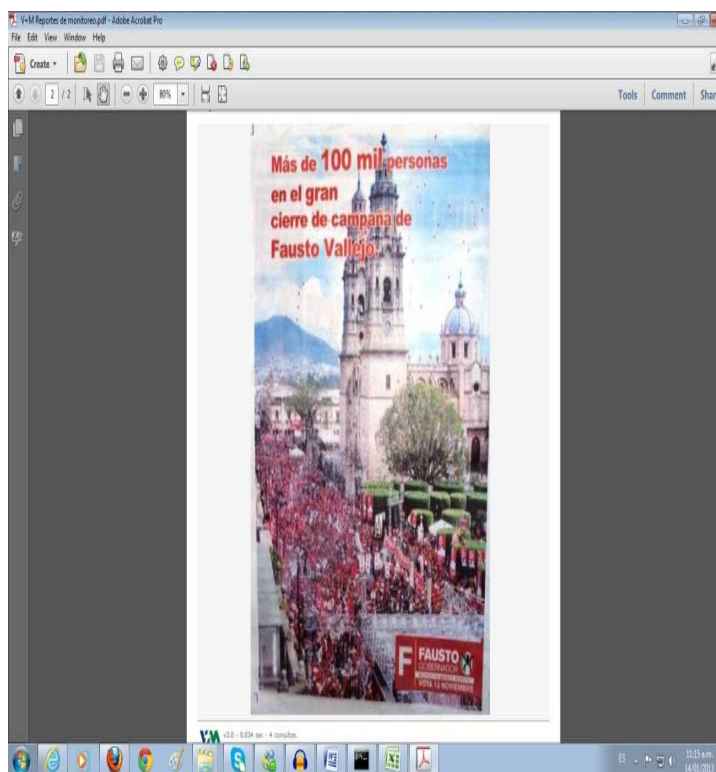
V+M Reportes de monitoreo.pdf - Adobe Acrobat Pro

File Edit View Window Help

Create

2 / 2

80%

Tools Comment Shar

Más de 100 mil personas en el gran cierre de campaña de Fausto Vallejo.

F FAUSTO GOBERNADOR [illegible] VOTA 13 NOVIEMBRE

VM v3.0 - 0.034 sec - 4 consultas.

11:15 a.m. 14/01/2013